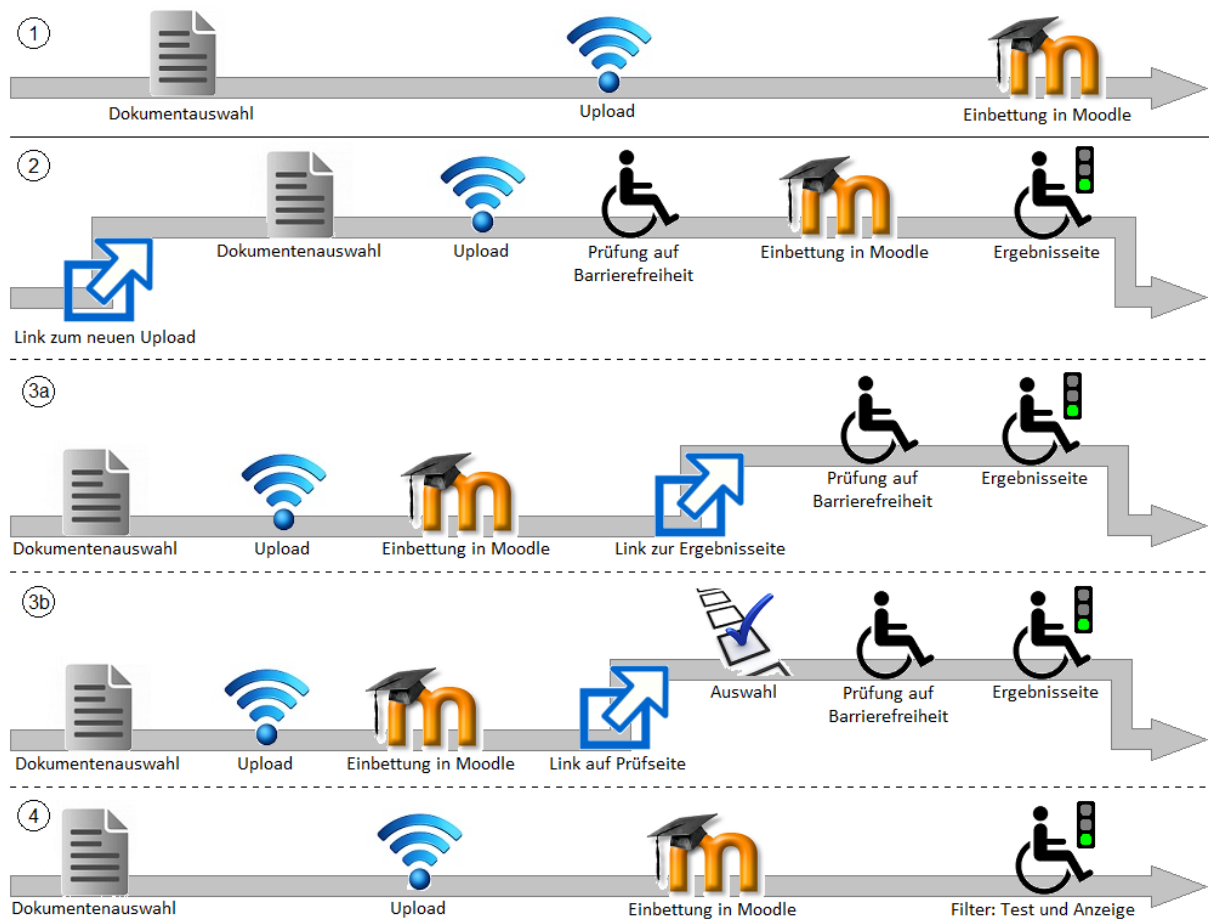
1

Dokumentauswahl

Upload

Einbettung in Moodle

2

Link zum neuen Upload

Dokumentenauswahl

Upload

Prüfung auf Barrierefreiheit

Einbettung in Moodle

Ergebnisseite

3a

Dokumentenauswahl

Upload

Einbettung in Moodle

Link zur Ergebnisseite

Prüfung auf Barrierefreiheit

Ergebnisseite

3b

Dokumentenauswahl

Upload

Einbettung in Moodle

Link auf Prüfseite

Auswahl

Prüfung auf Barrierefreiheit

Ergebnisseite

4

Dokumentenauswahl

Upload

Einbettung in Moodle

Filter: Test und Anzeige